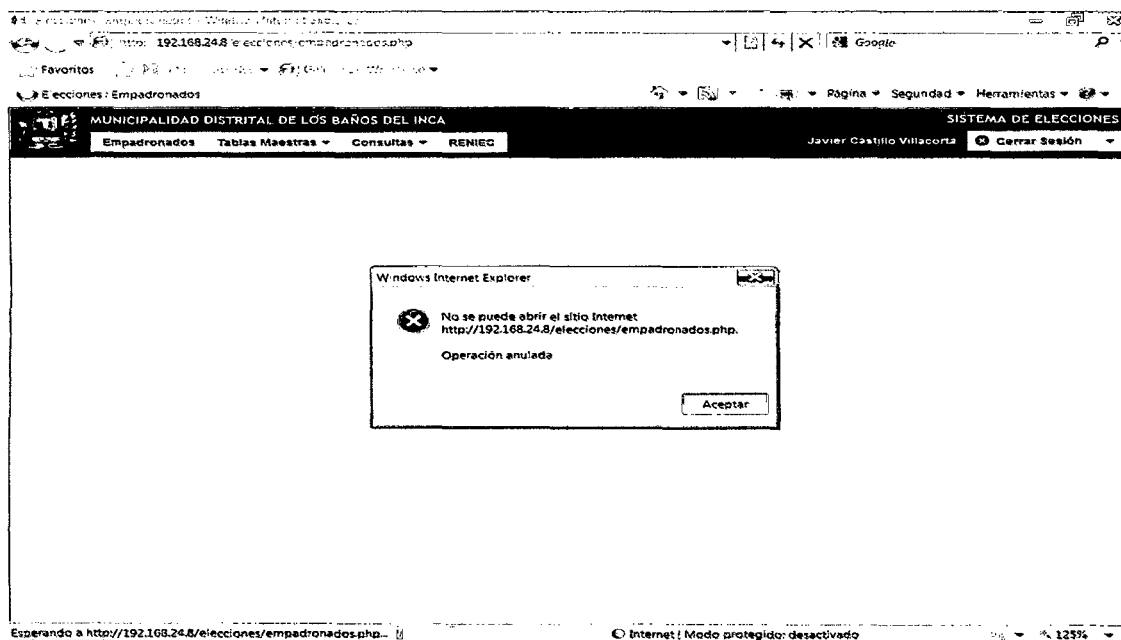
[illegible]

http://192.168.24.8/elecciones/empadronados.php

Google

Favoritos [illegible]

Elecciones : Empadronados

Página ▾ Seguridad ▾ Herramientas ▾

MUNICIPALIDAD DISTRITAL DE LOS BAÑOS DEL INCA

SISTEMA DE ELECCIONES

Empadronados   Tablas Maestras ▾   Consultas ▾   RENIEC

Javier Castillo Villacorta   Cerrar Sesión

Windows Internet Explorer

No se puede abrir el sitio Internet http://192.168.24.8/elecciones/empadronados.php.

Operación anulada

Aceptar

Esperando a http://192.168.24.8/elecciones/empadronados.php...

Internet | Modo protegido: desactivado

125%